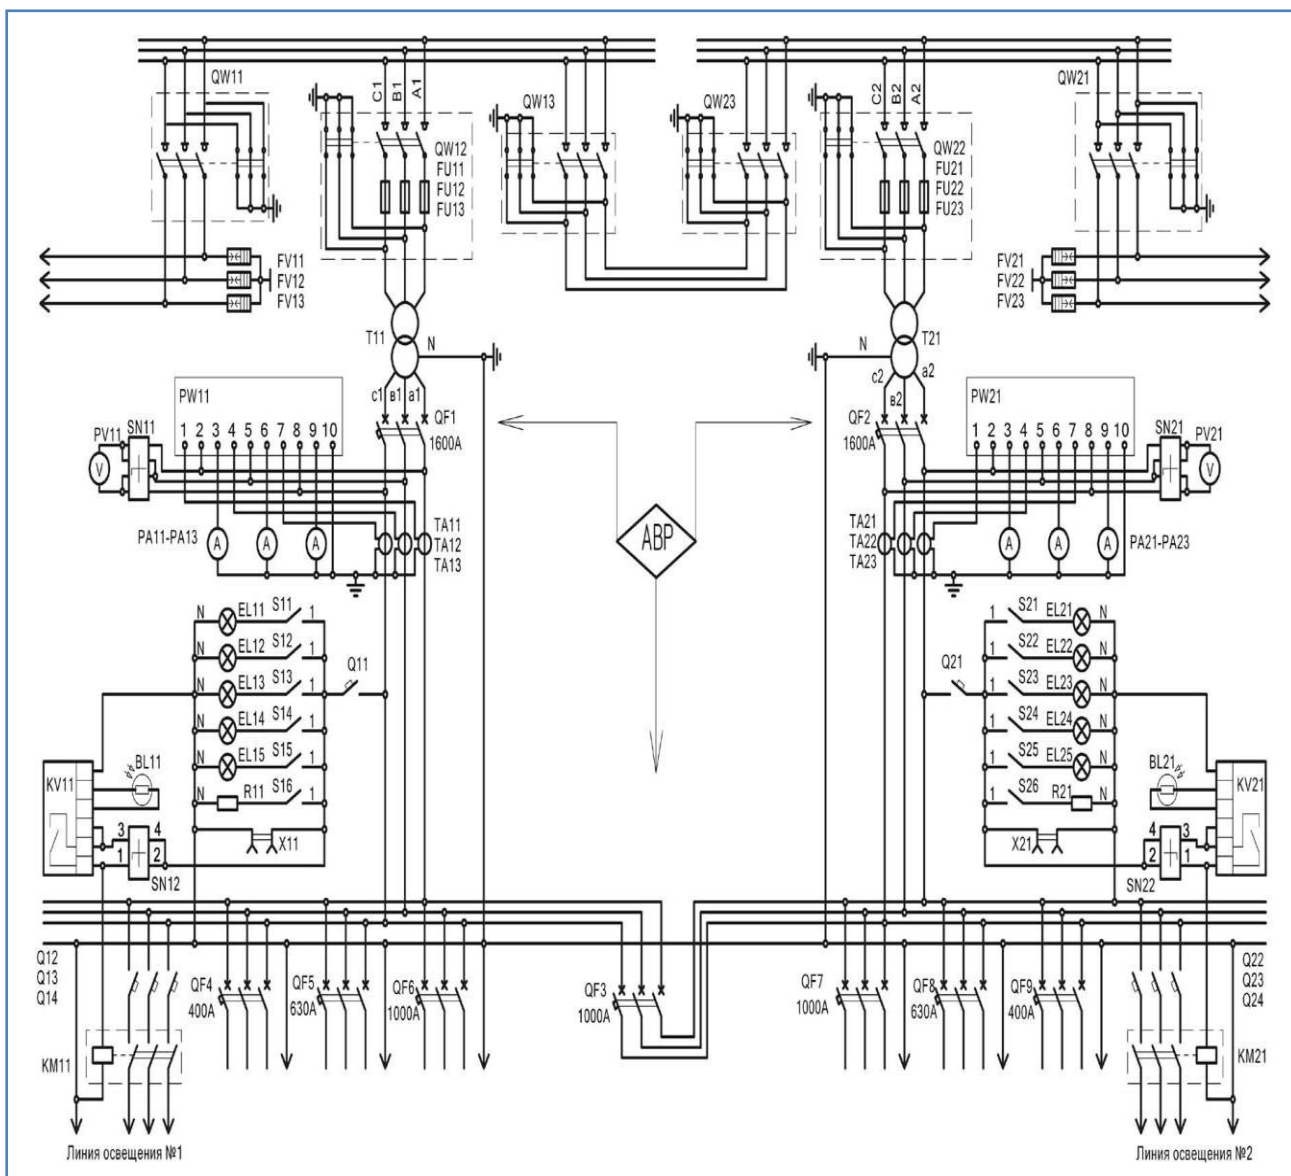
QW11
C1 B1 A1
QW12
FU11
FU12
FU13
QW13
QW23
C2 B2 A2
QW22
FU21
FU22
FU23
QW21
FV11
FV12
FV13
FV21
FV22
FV23
T11
N
T21
N
c1 в1 a1
c2 в2 a2
PW11
PW21
QF1
1600A
QF2
1600A
PV11 SN11
1 2 3 4 5 6 7 8 9 10
1 2 3 4 5 6 7 8 9 10
SN21 PV21
V
V
A A A
A A A
PA11-PA13
TA11
TA12
TA13
АВР
TA21
TA22
TA23
PA21-PA23
N EL11 S11 1
N EL12 S12 1
N EL13 S13 1
N EL14 S14 1
N EL15 S15 1
N R11 S16 1
Q11
Q21
1 S21 EL21 N
1 S22 EL22 N
1 S23 EL23 N
1 S24 EL24 N
1 S25 EL25 N
1 S26 R21 N
KV11
BL11
3 4
1 2
SN12
X11
BL21
KV21
4 3
2 1
SN22
X21
Q12
Q13
Q14
QF4
400A
QF5
630A
QF6
1000A
QF3
1000A
QF7
1000A
QF8
630A
QF9
400A
Q22
Q23
Q24
KM11
KM21
Линия освещения №1
Линия освещения №2